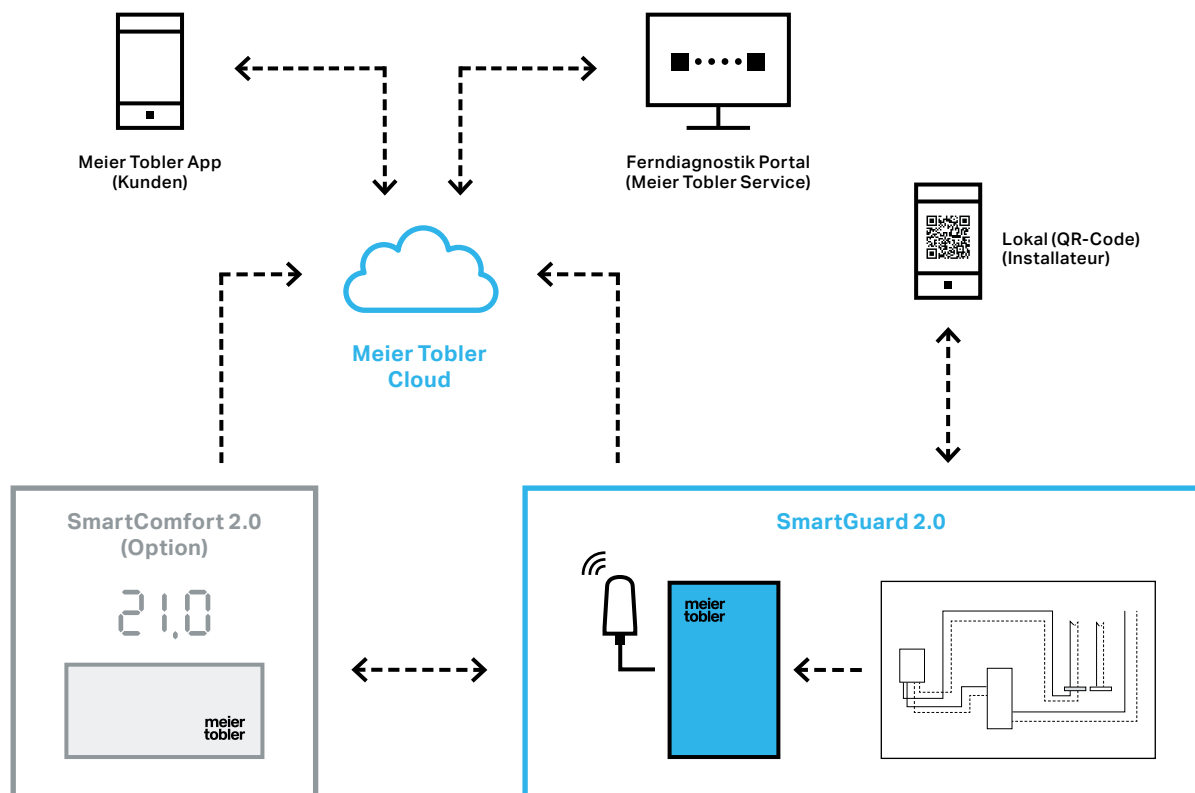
Meier Tobler App
(Kunden)

Ferndiagnostik Portal
(Meier Tobler Service)

Lokal (QR-Code)
(Installateur)

Meier Tobler
Cloud

SmartComfort 2.0
(Option)

21,0

meier
tobler

SmartGuard 2.0

meier
tobler